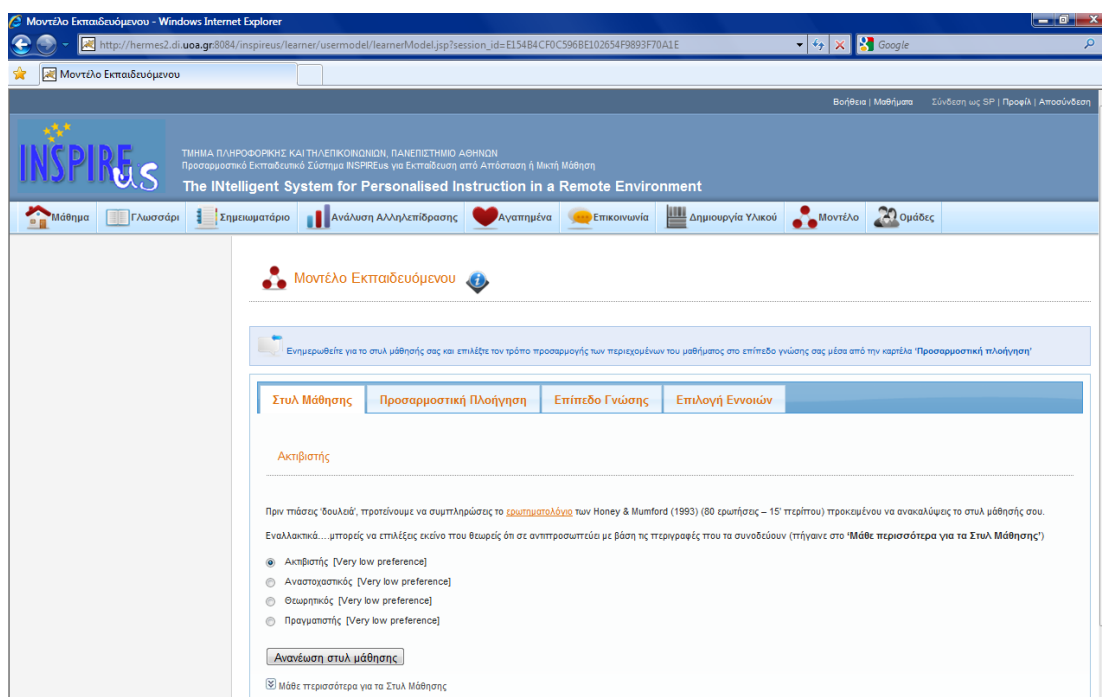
Μοντέλο Εκπαιδευόμενου - Windows Internet Explorer

http://hermes2.di.uoa.gr:8084/inspireus/learner/usermodel/learnerModel.jsp?session_id=E154B4CF0C596BE102654F9893F70A1E

Google

Μοντέλο Εκπαιδευόμενου

Βοήθεια | Μαθήματα Σύνδεση ως SP | Προφίλ | Αποσύνδεση

INSPIREus

ΤΜΗΜΑ ΠΛΗΡΟΦΟΡΙΚΗΣ ΚΑΙ ΤΗΛΕΠΙΚΟΙΝΩΝΙΩΝ, ΠΑΝΕΠΙΣΤΗΜΙΟ ΑΘΗΝΩΝ
Προσαρμοστικό Εκπαιδευτικό Σύστημα INSPIREus για Εκπαίδευση από Απόσταση ή Μικτή Μάθηση
The INtelligent System for Personalised Instruction in a Remote Environment

Μάθημα | Γλωσσάρι | Σημειωματάριο | Ανάλυση Αλληλεπίδρασης | Αγαπημένα | Επικοινωνία | Δημιουργία Υλικού | Μοντέλο | Ομάδες

Μοντέλο Εκπαιδευόμενου

Ενημερωθείτε για το στυλ μάθησής σας και επιλέξτε τον τρόπο προσαρμογής των περιεχομένων του μαθήματος στο επίπεδο γνώσης σας μέσα από την καρτέλα 'Προσαρμοστική πλοήγηση'

Στυλ Μάθησης | Προσαρμοστική Πλοήγηση | Επίπεδο Γνώσης | Επιλογή Εννοιών

Ακτιβιστής

Πριν πιάσεις 'δουλειά', προτείνουμε να συμπληρώσεις το ερωτηματολόγιο των Honey & Mumford (1993) (80 ερωτήσεις – 15' περίπου) προκειμένου να ανακαλύψεις το στυλ μάθησής σου.

Εναλλακτικά....μπορείς να επιλέξεις εκείνο που θεωρείς ότι σε αντιπροσωπεύει με βάση τις περιγραφές που τα συνοδεύουν (πήγαινε στο 'Μάθε περισσότερα για τα Στυλ Μάθησης')

Ακτιβιστής [Very low preference]
Αναστοχαστικός [Very low preference]
Θεωρητικός [Very low preference]
Πραγματιστής [Very low preference]

Ανανέωση στυλ μάθησης

Μάθε περισσότερα για τα Στυλ Μάθησης